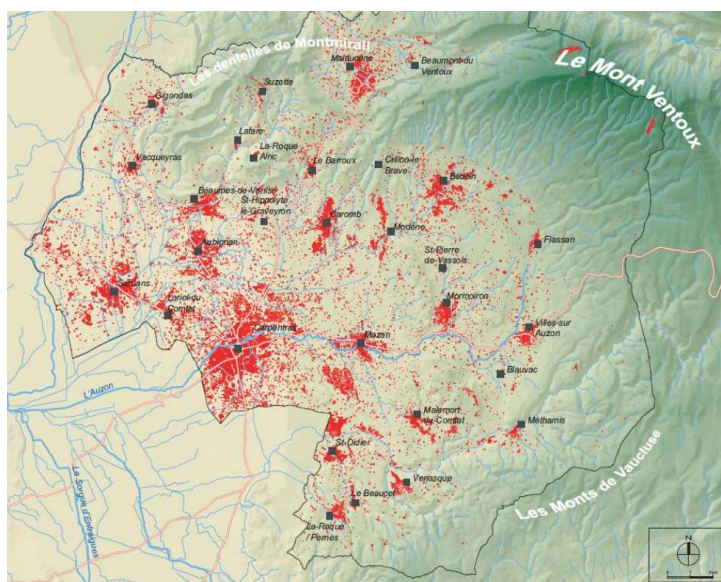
Les dentelles de Montmirail
Le Mont Ventoux
Malaucène
Beaumont-du-Ventoux
Suzette
Gigondas
Lafare
La-Roque-Alric
Vacqueyras
Le Barroux
Crillon-le-Brave
Bédoin
Beaumes-de-Venise
St-Hippolyte-le-Graveyron
Caromb
Modène
Flassan
Aubignan
St-Pierre-de-Vassols
Sarrians
Loriol-du-Comtat
Mormoiron
Carpentras
Mazan
Villes-sur-Auzon
Blauvac
L'Auzon
Malemort-du-Comtat
Méthamis
St-Didier
La Sorgue d'Entraigues
Venasque
Les Monts de Vaucluse
Le Beaucet
La-Roque-/Pernes
N